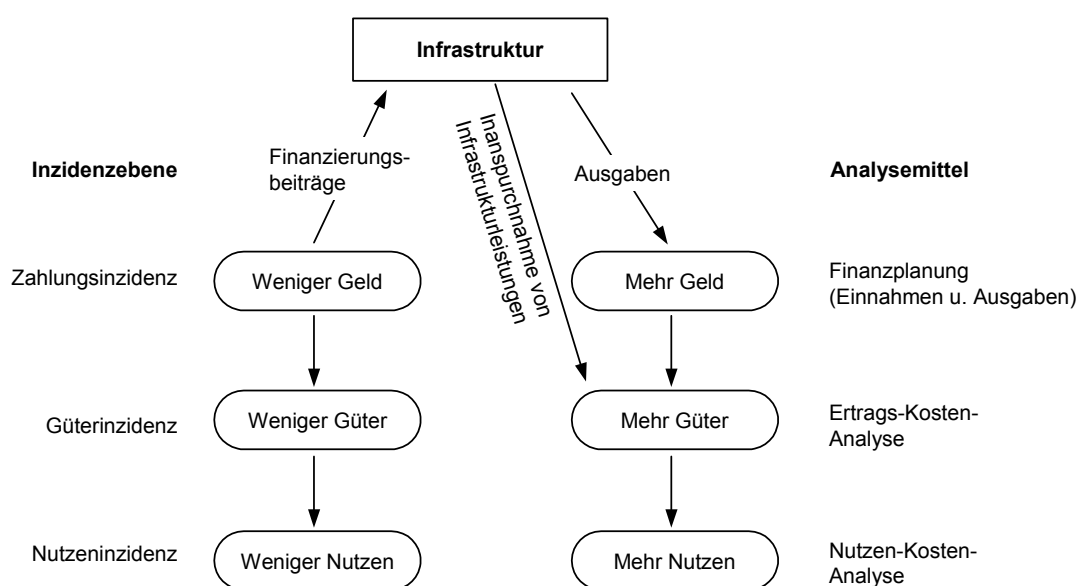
Infrastruktur

Inzidenzebene

Finanzierungsbeiträge

Inanspruchnahme von Infrastrukturleistungen

Ausgaben

Analysemittel

Zahlungsinzidenz

Weniger Geld

Mehr Geld

Finanzplanung (Einnahmen u. Ausgaben)

Güterinzidenz

Weniger Güter

Mehr Güter

Ertrags-Kosten-Analyse

Nutzeninzidenz

Weniger Nutzen

Mehr Nutzen

Nutzen-Kosten-Analyse